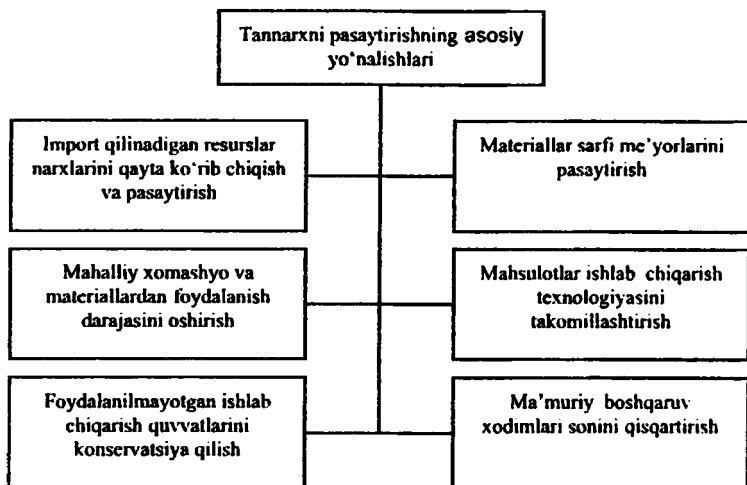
Tannarxni pasaytirishning asosiy yo'nalishlari

Import qilinadigan resurslar narxlarini qayta ko'rib chiqish va pasaytirish

Materiallar sarfi me'yorlarini pasaytirish

Mahalliy xomashyo va materiallardan foydalanish darajasini oshirish

Mahsulotlar ishlab chiqarish texnologiyasini takomillashtirish

Foydalanilmayotgan ishlab chiqarish quvvatlarini konservatsiya qilish

Ma'muriy boshqaruv xodimlari sonini qisqartirish